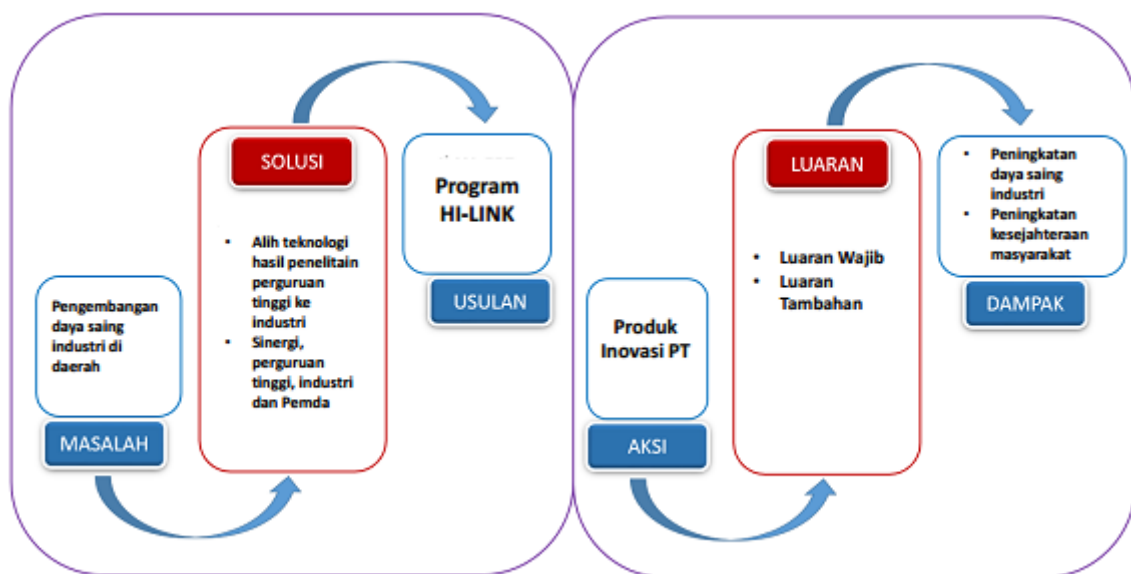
SOLUSI

Program HI-LINK

• Alih teknologi hasil penelitain perguruan tinggi ke industri
• Sinergi, perguruan tinggi, industri dan Pemda

USULAN

Pengembangan daya saing industri di daerah

MASALAH

LUARAN

• Peningkatan daya saing industri
• Peningkatan kesejahteraan masyarakat

• Luaran Wajib
• Luaran Tambahan

DAMPAK

Produk Inovasi PT

AKSI